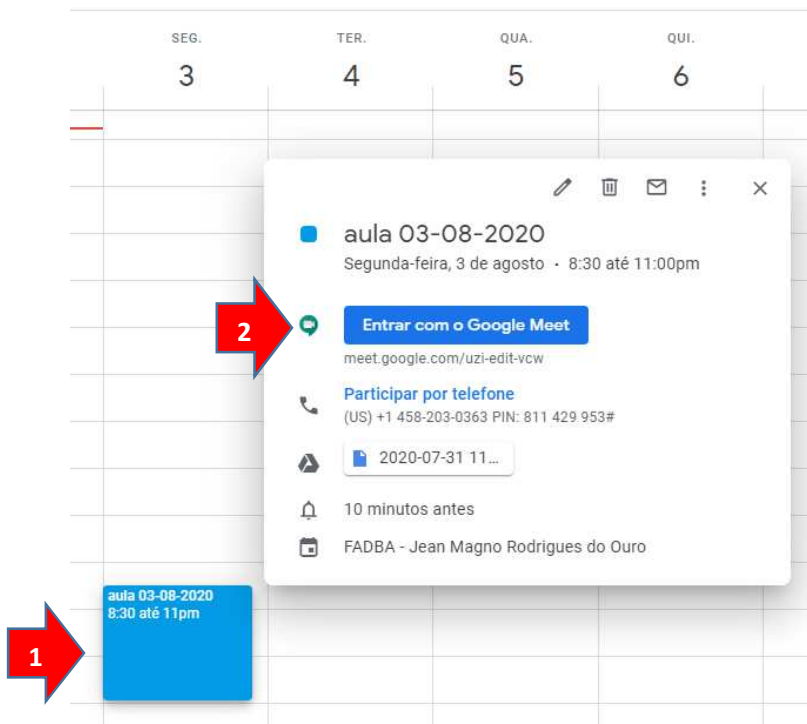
SEG.
3

TER.
4

QUA.
5

QUI.
6

aula 03-08-2020
Segunda-feira, 3 de agosto · 8:30 até 11:00pm

2

Entrar com o Google Meet
meet.google.com/uzi-edit-vcw

Participar por telefone
(US) +1 458-203-0363 PIN: 811 429 953#

2020-07-31 11...

10 minutos antes

FADBA - Jean Magno Rodrigues do Ouro

aula 03-08-2020
8:30 até 11pm

1